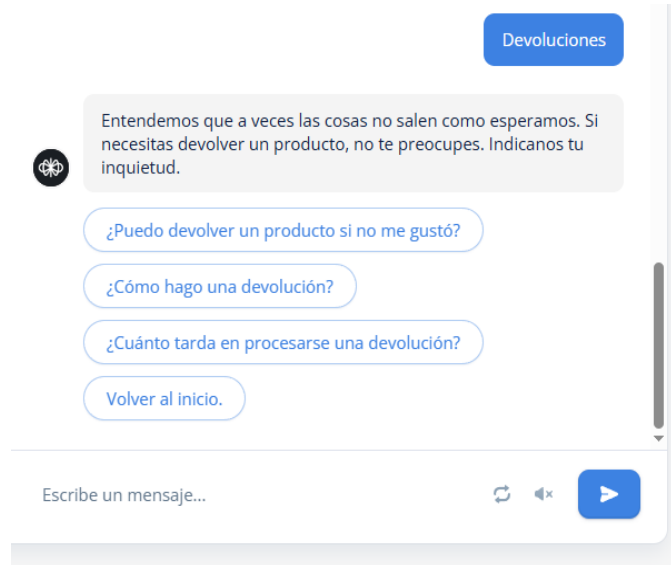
Devoluciones

Entendemos que a veces las cosas no salen como esperamos. Si necesitas devolver un producto, no te preocupes. Indicanos tu inquietud.

¿Puedo devolver un producto si no me gustó?

¿Cómo hago una devolución?

¿Cuánto tarda en procesarse una devolución?

Volver al inicio.

Escribe un mensaje...